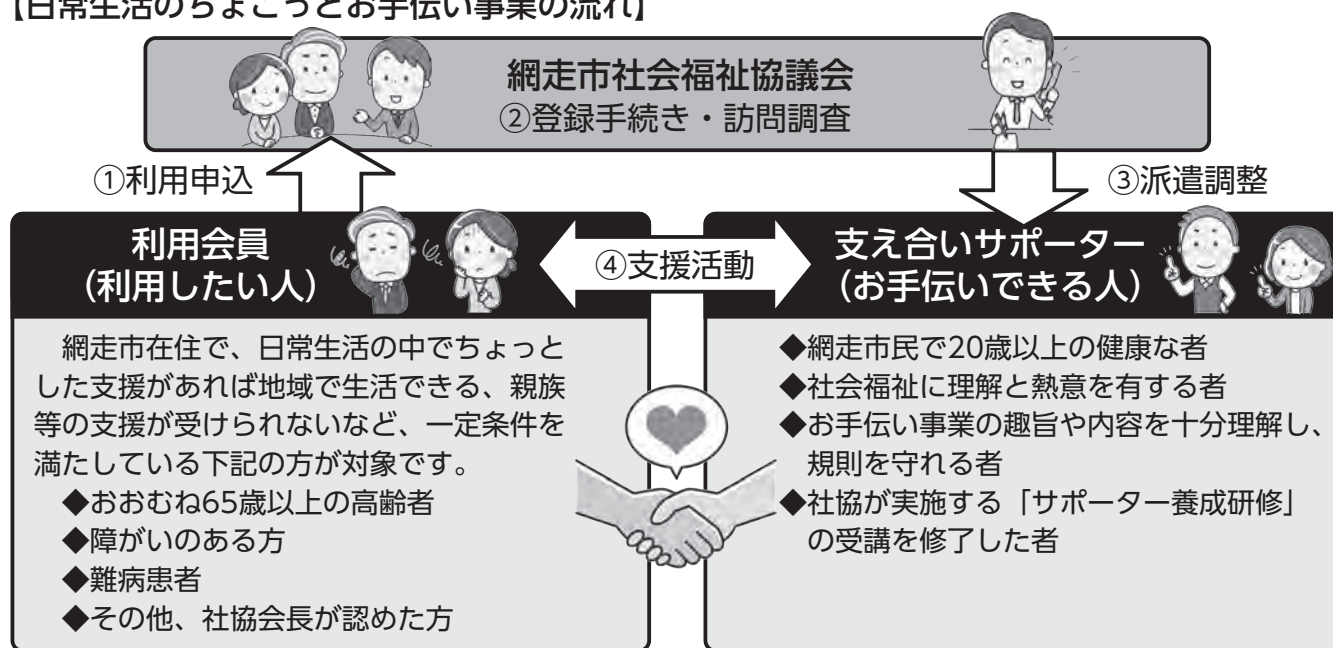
【日常生活のちょこっとお手伝い事業の流れ】

網走市社会福祉協議会
②登録手続き・訪問調査

①利用申込

③派遣調整

利用会員
（利用したい人）

④支援活動

支え合いサポーター
（お手伝いできる人）

網走市在住で、日常生活の中でちょっとした支援があれば地域で生活できる、親族等の支援が受けられないなど、一定条件を満たしている下記の方が対象です。
◆おおむね65歳以上の高齢者
◆障がいのある方
◆難病患者
◆その他、社協会長が認めた方

◆網走市民で20歳以上の健康な者
◆社会福祉に理解と熱意を有する者
◆お手伝い事業の趣旨や内容を十分理解し、規則を守れる者
◆社協が実施する「サポーター養成研修」の受講を修了した者